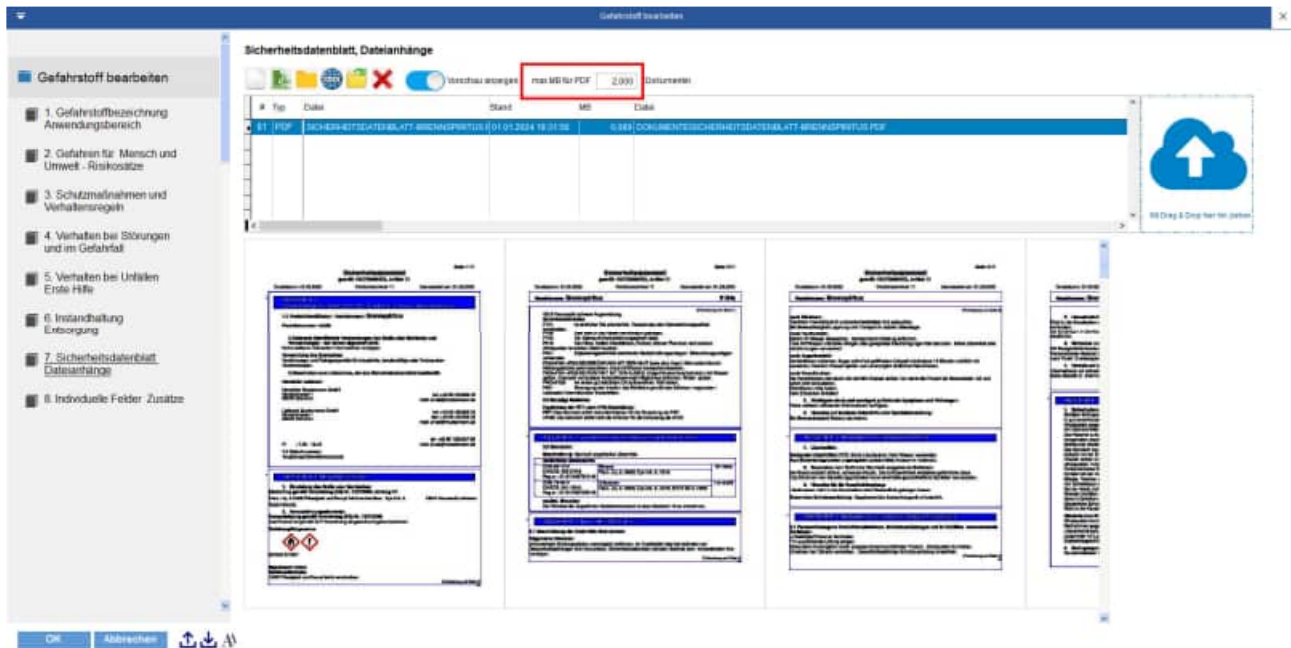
Gefahrstoff bearbeiten

Gefahrstoff bearbeiten

1. Gefahrstoffbezeichnung Anwendungsbereich

2. Gefahren für Mensch und Umwelt - Risikosätze

3. Schutzmaßnahmen und Verhaltensregeln

4. Verhalten bei Störungen und im Gefahrfall

5. Verhalten bei Unfällen Erste Hilfe

6. Instandhaltung Entsorgung

7. Sicherheitsdatenblatt Dateianhänge

8. Individuelle Felder Zusätze

Sicherheitsdatenblatt, Dateianhänge

Vorschau anzeigen

max MB für PDF 2,000 Dokumente

| # | Typ | Datei | Stand | MB | Datei |
|---|---|---|---|---|---|
| 01 | PDF | SICHERHEITSDATENBLATT-BRENNSPIRITUS | 01.01.2024 10:01:56 | 0,089 | DOKUMENTE\SICHERHEITSDATENBLATT-BRENNSPIRITUS.PDF |

Mit Drag & Drop hier hin ziehen

OK Abbrechen